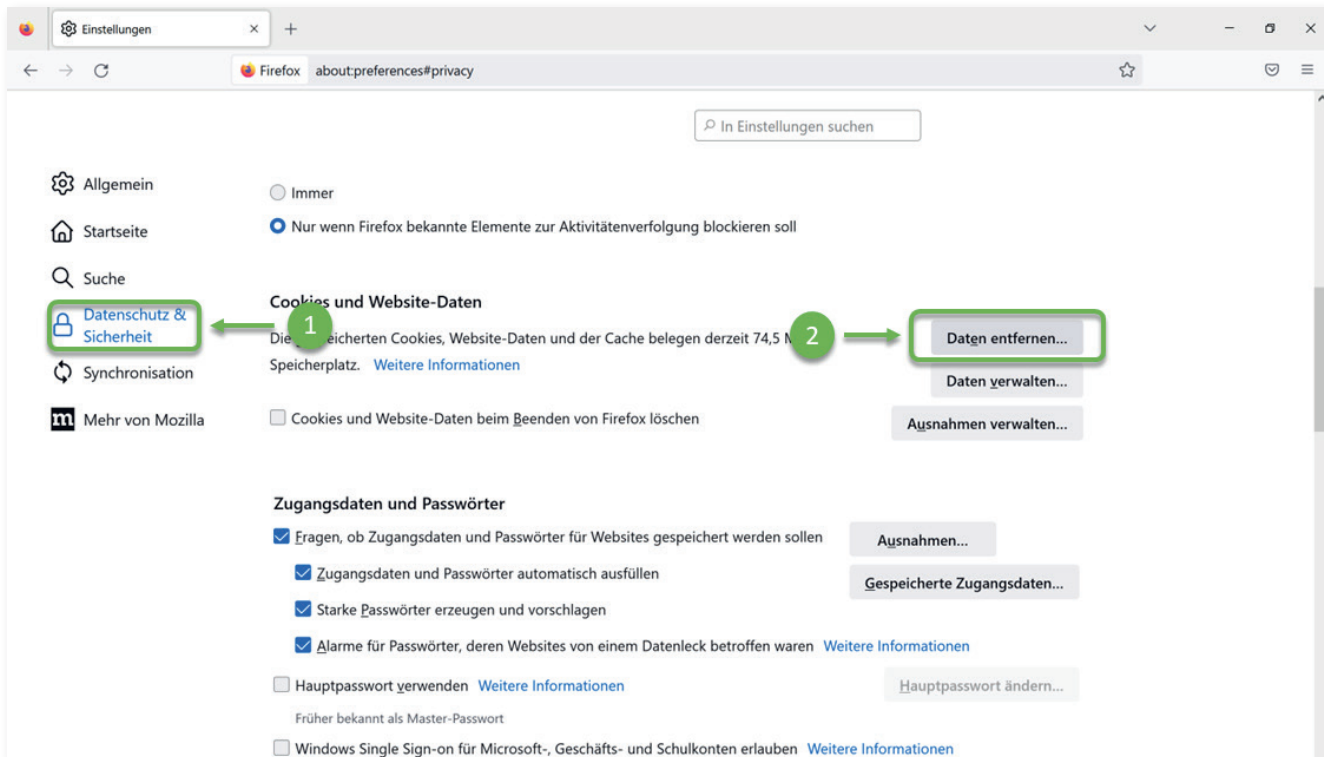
Einstellungen ×

Firefox about:preferences#privacy

In Einstellungen suchen

Allgemein

Startseite

Suche

Datenschutz & Sicherheit

Synchronisation

Mehr von Mozilla

Immer

Nur wenn Firefox bekannte Elemente zur Aktivitätenverfolgung blockieren soll

Cookies und Website-Daten

1

Die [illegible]eicherten Cookies, Website-Daten und der Cache belegen derzeit 74,5 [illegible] Speicherplatz. Weitere Informationen

2

Daten entfernen...

Daten verwalten...

Cookies und Website-Daten beim Beenden von Firefox löschen

Ausnahmen verwalten...

Zugangsdaten und Passwörter

Fragen, ob Zugangsdaten und Passwörter für Websites gespeichert werden sollen

Ausnahmen...

Zugangsdaten und Passwörter automatisch ausfüllen

Gespeicherte Zugangsdaten...

Starke Passwörter erzeugen und vorschlagen

Alarme für Passwörter, deren Websites von einem Datenleck betroffen waren Weitere Informationen

Hauptpasswort verwenden Weitere Informationen

Hauptpasswort ändern...

Früher bekannt als Master-Passwort

Windows Single Sign-on für Microsoft-, Geschäfts- und Schulkonten erlauben Weitere Informationen